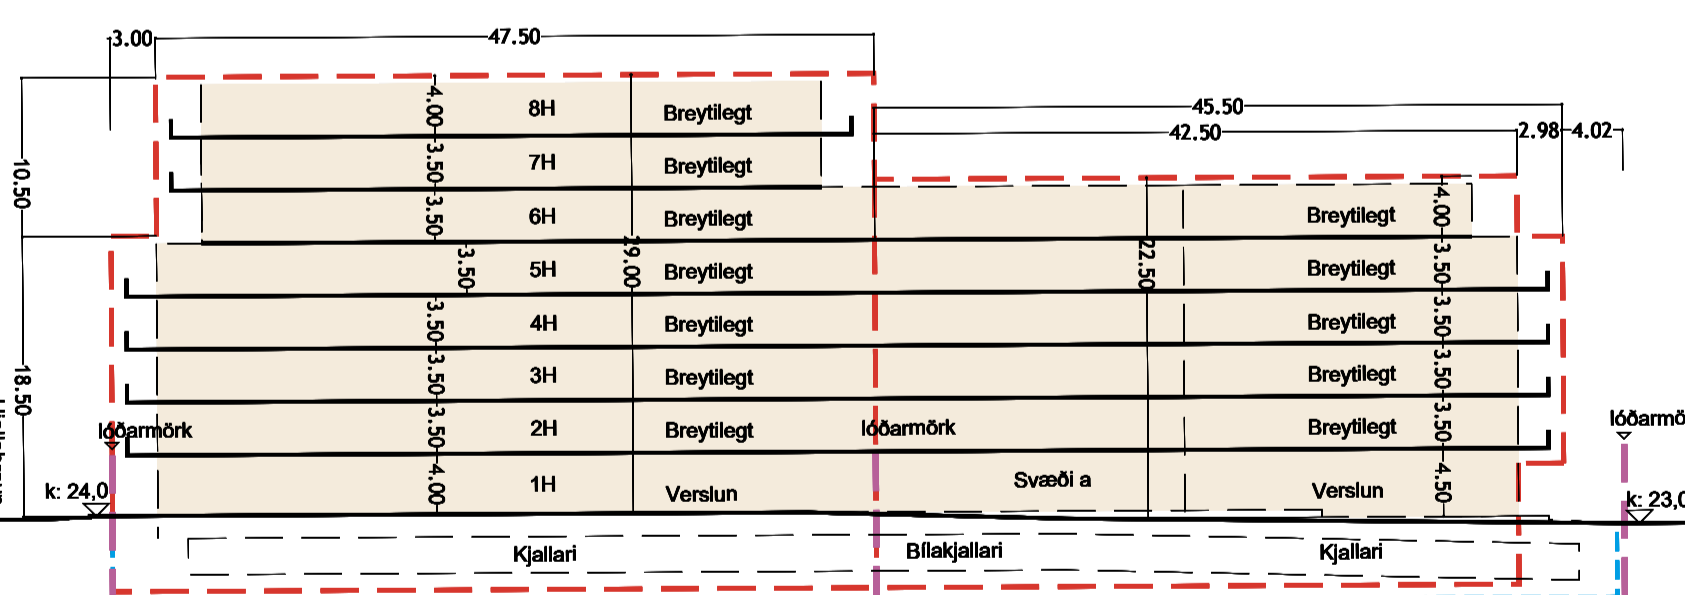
3.00
47.50
10.50
18.50
4.00
3.50
3.50
3.50
3.50
3.50
3.50
4.00
8H
7H
6H
5H
4H
3H
2H
1H
Breytilegt
Breytilegt
Breytilegt
Breytilegt
Breytilegt
Breytilegt
Breytilegt
Verslun
19.00
45.50
42.50
2.98
4.02
22.50
Breytilegt
Breytilegt
Breytilegt
Breytilegt
Breytilegt
Verslun
4.00
3.50
3.50
3.50
3.50
4.50
lóðarmörk
lóðarmörk
lóðarmö
k: 24,0
k: 23,0
Svæði a
Kjallari
Bílakjallari
Kjallari